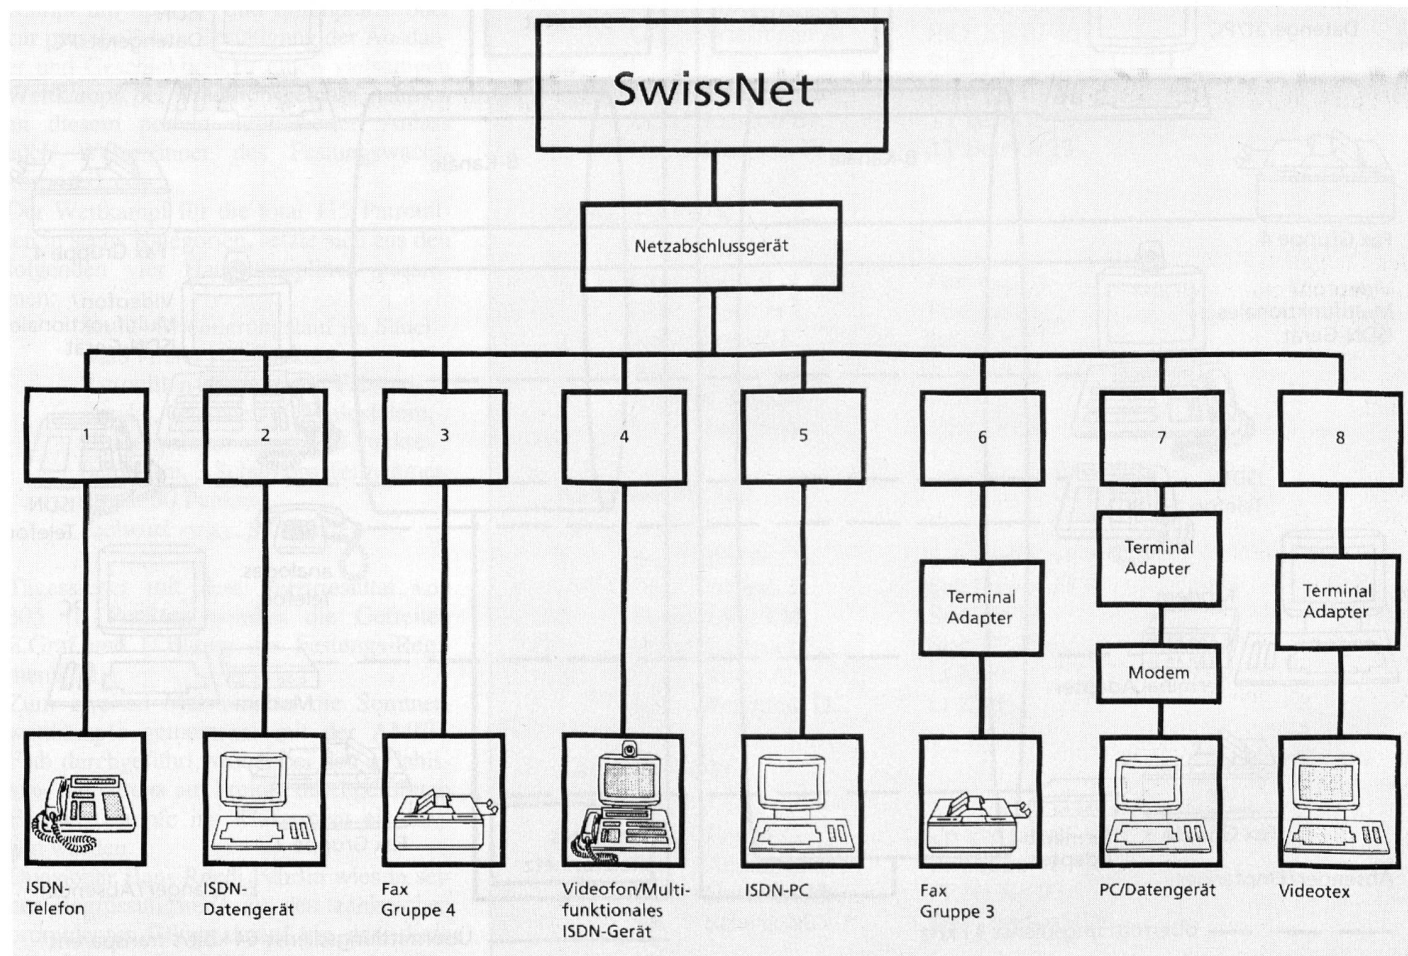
SwissNet

Netzabschlussgerät

1

2

3

4

5

6

7

8

Terminal Adapter

Terminal Adapter

Modem

Terminal Adapter

ISDN-Telefon

ISDN-Datengerät

Fax Gruppe 4

Videofon/Multifunktionales ISDN-Gerät

ISDN-PC

Fax Gruppe 3

PC/Datengerät

Videotex